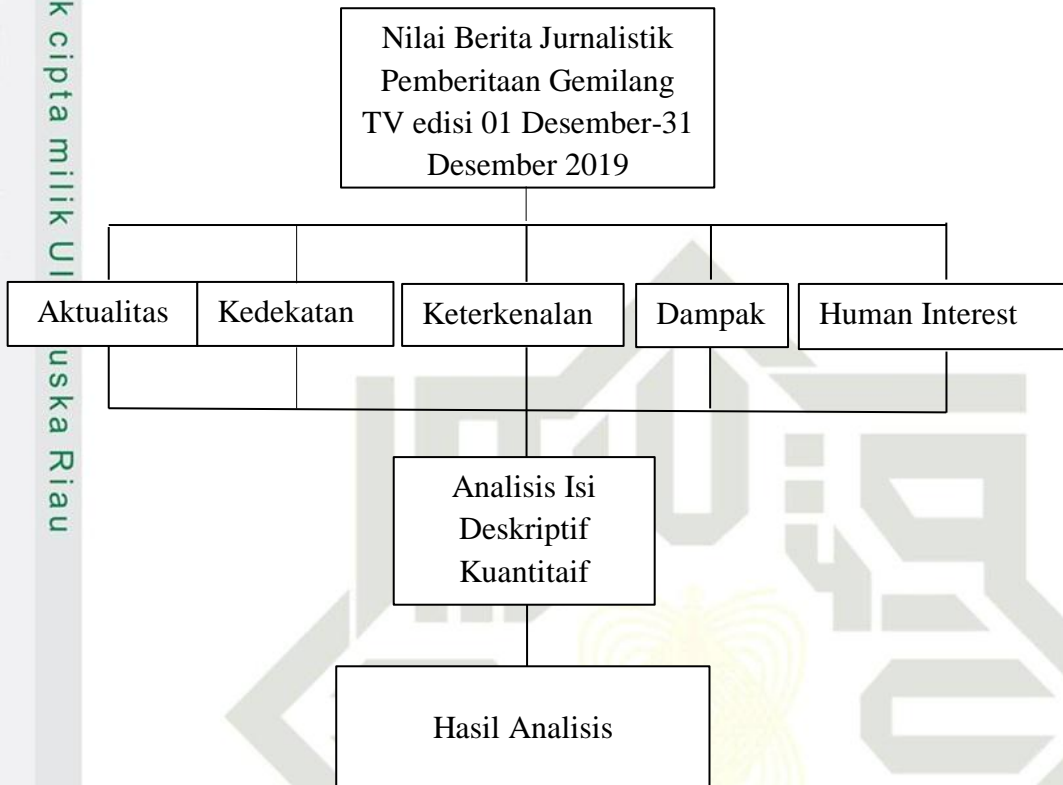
k cipta milik UI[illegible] uska Riau

Nilai Berita Jurnalistik Pemberitaan Gemilang TV edisi 01 Desember-31 Desember 2019

Aktualitas

Kedekatan

Keterkenalan

Dampak

Human Interest

Analisis Isi Deskriptif Kuantitaif

Hasil Analisis